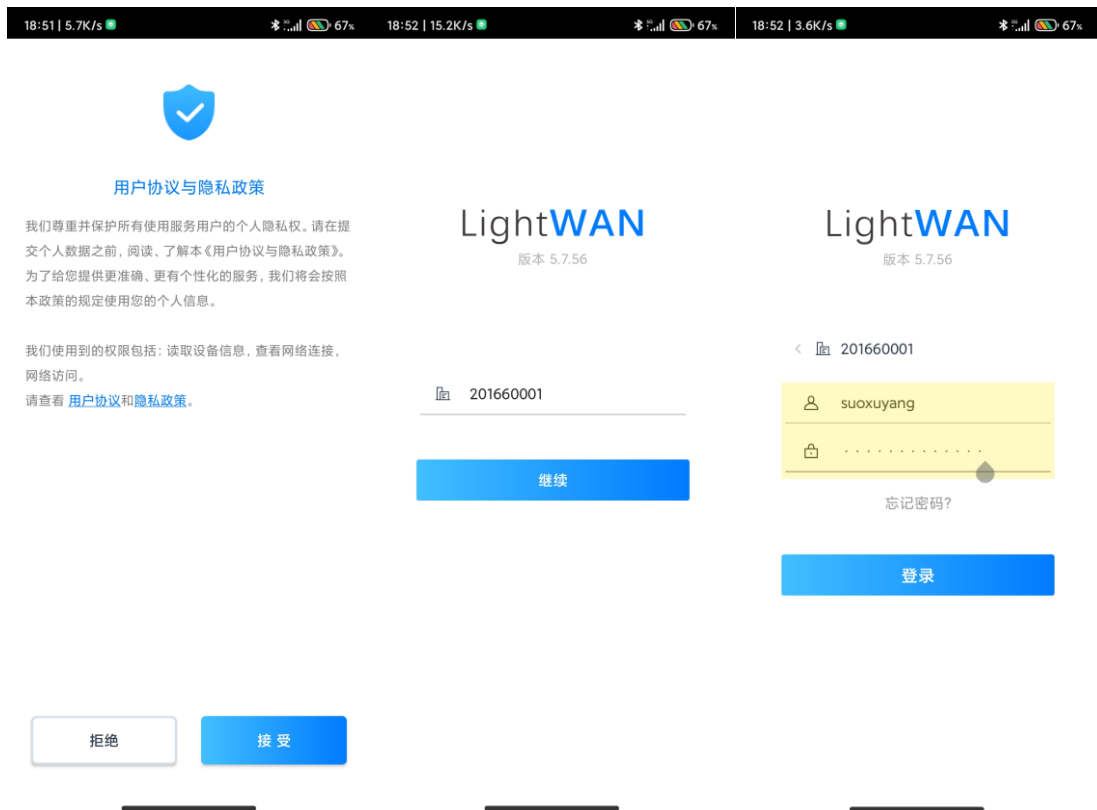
18:51 | 5.7K/s 67%

用户协议与隐私政策

我们尊重并保护所有使用服务用户的个人隐私权。请在提交个人数据之前，阅读、了解本《用户协议与隐私政策》。为了给您提供更准确、更有个性化的服务，我们将会按照本政策的规定使用您的个人信息。

我们使用到的权限包括：读取设备信息，查看网络连接，网络访问。
请查看 用户协议和隐私政策。

拒绝
接受

18:52 | 15.2K/s 67%

LightWAN
版本 5.7.56

201660001

继续

18:52 | 3.6K/s 67%

LightWAN
版本 5.7.56

201660001

suoxuyang

·············

忘记密码?

登录